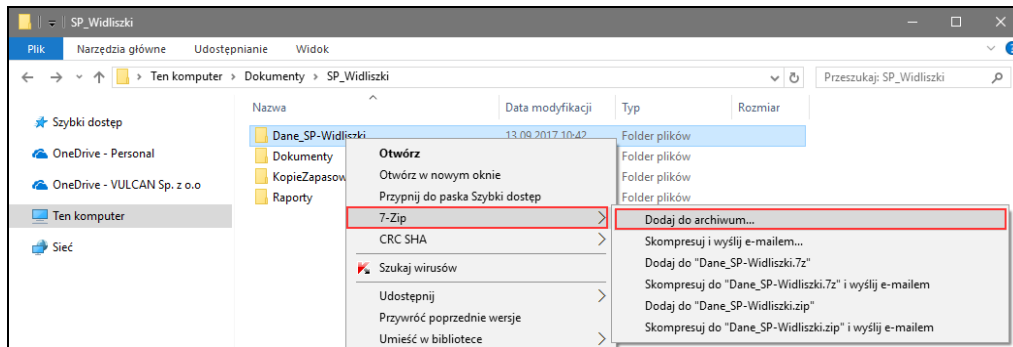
SP_Widliszki

Plik | Narzędzia główne | Udostępnianie | Widok

Ten komputer › Dokumenty › SP_Widliszki

Przeszukaj: SP_Widliszki

Szybki dostęp
OneDrive - Personal
OneDrive - VULCAN Sp. z o.o
Ten komputer
Sieć

| Nazwa | Data modyfikacji | Typ | Rozmiar |
|---|---|---|---|
| Dane_SP-Widliszki | 13.09.2017 10:42 | Folder plików | |
| Dokumenty | | Folder plików | |
| KopieZapasow | | Folder plików | |
| Raporty | | Folder plików | |

Otwórz
Otwórz w nowym oknie
Przypnij do paska Szybki dostęp
7-Zip
CRC SHA
Szukaj wirusów
Udostępnij
Przywróć poprzednie wersje
Umieść w bibliotece

Dodaj do archiwum...
Skompresuj i wyślij e-mailem...
Dodaj do "Dane_SP-Widliszki.7z"
Skompresuj do "Dane_SP-Widliszki.7z" i wyślij e-mailem
Dodaj do "Dane_SP-Widliszki.zip"
Skompresuj do "Dane_SP-Widliszki.zip" i wyślij e-mailem